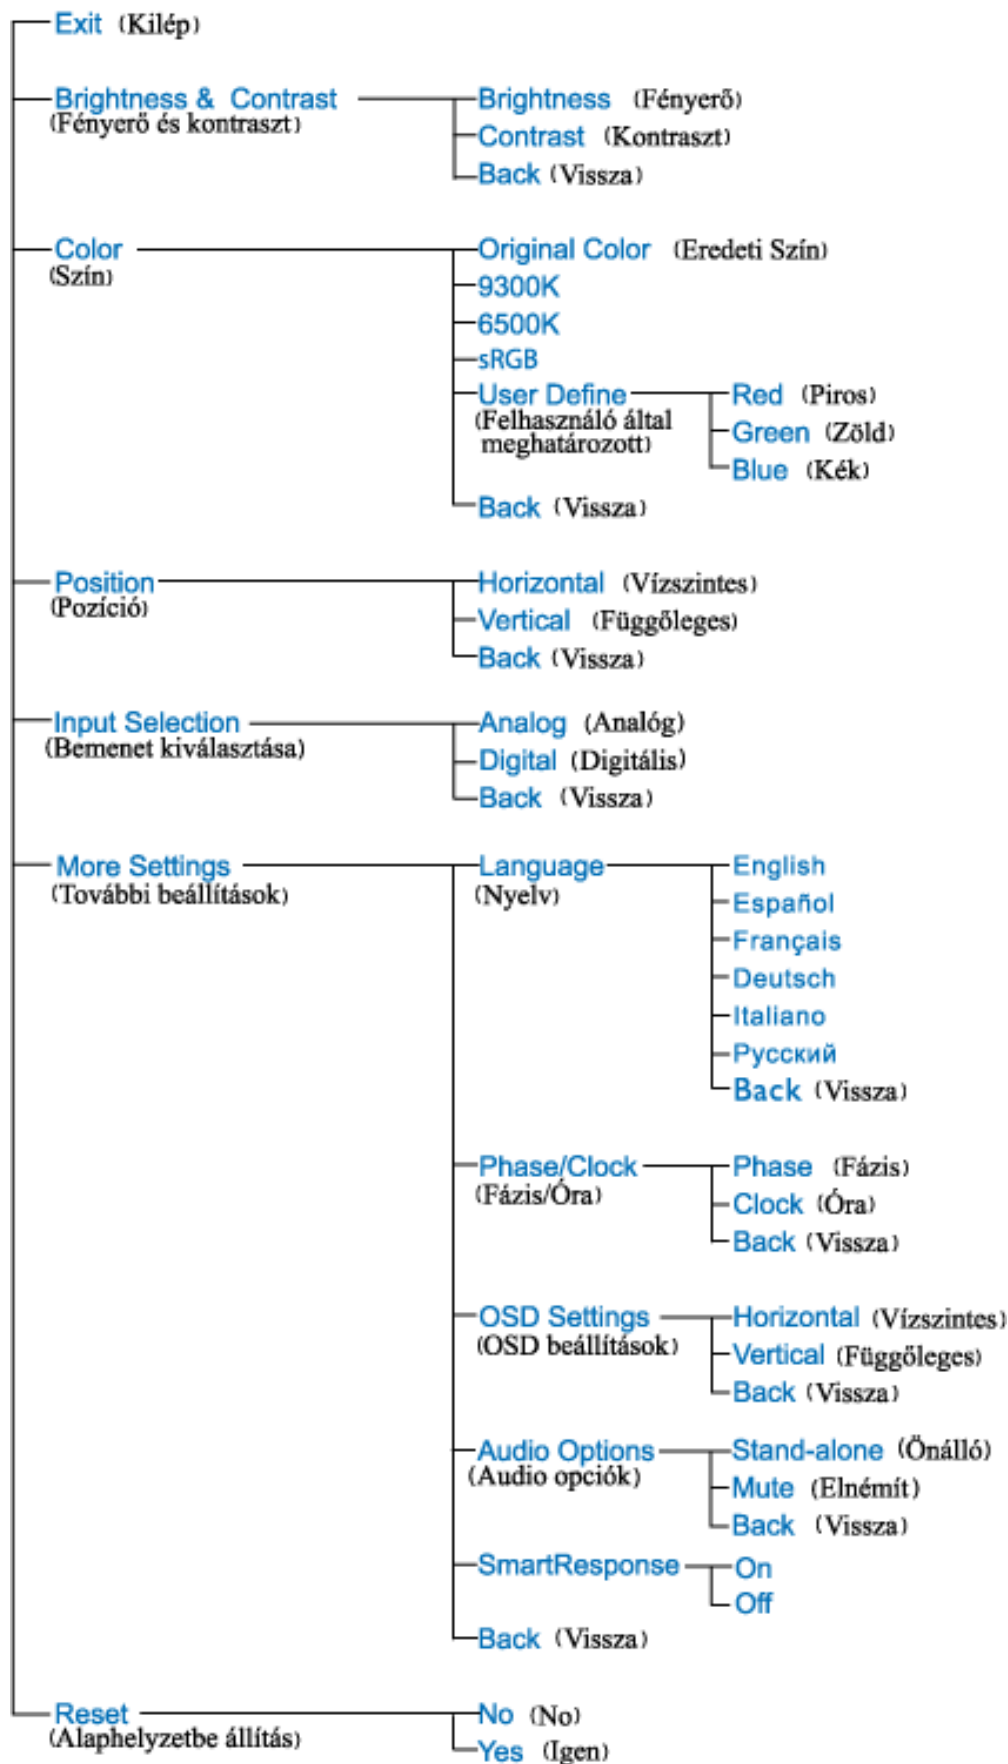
Exit (Kilép)

Brightness & Contrast (Fényerő és kontraszt)
Brightness (Fényerő)
Contrast (Kontraszt)
Back (Vissza)

Color (Szín)
Original Color (Eredeti Szín)
9300K
6500K
sRGB
User Define (Felhasználó által meghatározott)
Red (Piros)
Green (Zöld)
Blue (Kék)
Back (Vissza)

Position (Pozíció)
Horizontal (Vízszintes)
Vertical (Függőleges)
Back (Vissza)

Input Selection (Bemenet kiválasztása)
Analog (Analóg)
Digital (Digitális)
Back (Vissza)

More Settings (További beállítások)
Language (Nyelv)
English
Español
Français
Deutsch
Italiano
Русский
Back (Vissza)

Phase/Clock (Fázis/Óra)
Phase (Fázis)
Clock (Óra)
Back (Vissza)

OSD Settings (OSD beállítások)
Horizontal (Vízszintes)
Vertical (Függőleges)
Back (Vissza)

Audio Options (Audio opciók)
Stand-alone (Önálló)
Mute (Elnémít)
Back (Vissza)

SmartResponse
On
Off

Back (Vissza)

Reset (Alaphelyzetbe állítás)
No (No)
Yes (Igen)